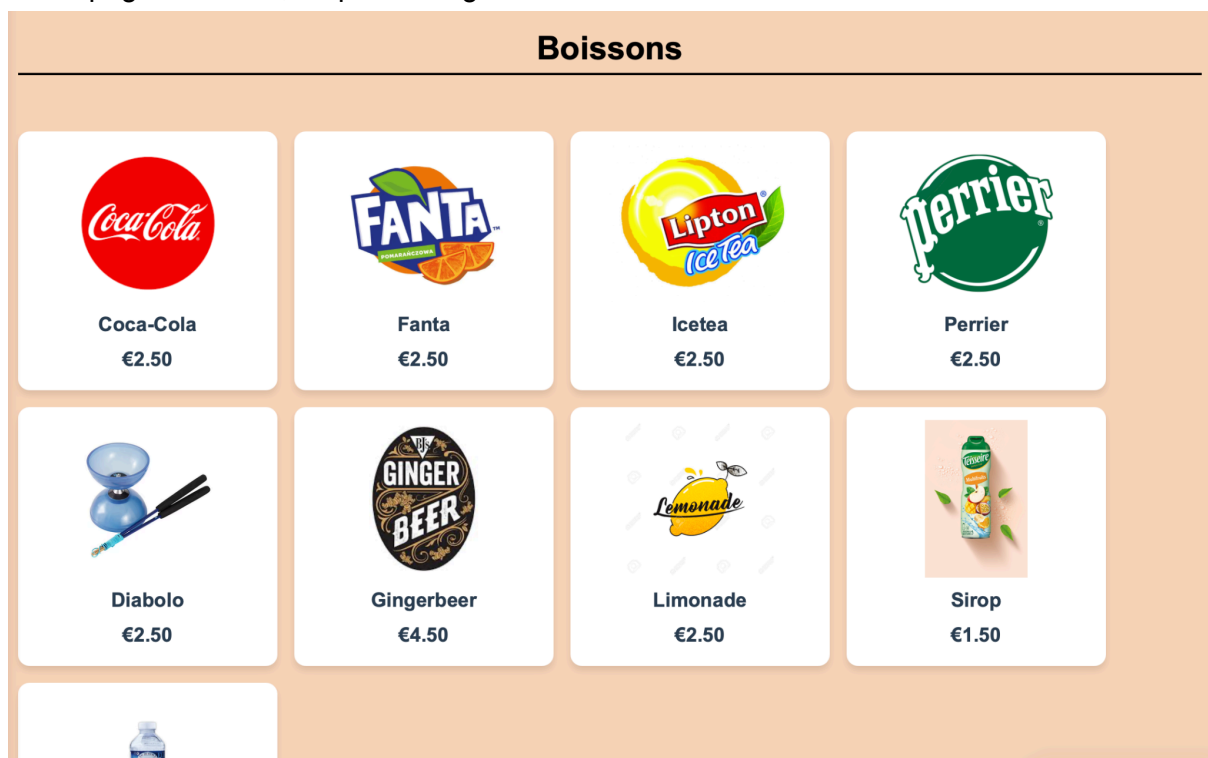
Boissons

Coca-Cola

Coca-Cola
€2.50

FANTA
POMARAŃCZOWA

Fanta
€2.50

Lipton
Ice Tea

Icetea
€2.50

Perrier

Perrier
€2.50

Diabolo
€2.50

GINGER BEER

Gingerbeer
€4.50

Lemonade

Limonade
€2.50

Teisseire

Sirop
€1.50